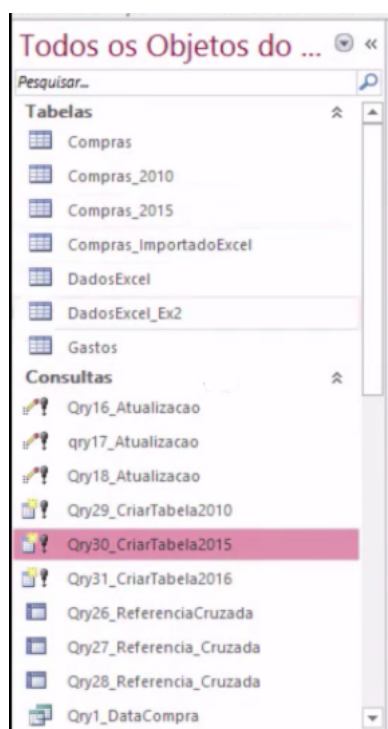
Todos os Objetos do ... «

Pesquisar...

Tabelas

Compras

Compras_2010

Compras_2015

Compras_ImportadoExcel

DadosExcel

DadosExcel_Ex2

Gastos

Consultas

Qry16_Atualizacao

qry17_Atualizacao

Qry18_Atualizacao

Qry29_CriarTabela2010

Qry30_CriarTabela2015

Qry31_CriarTabela2016

Qry26_ReferenciaCruzada

Qry27_Referencia_Cruzada

Qry28_Referencia_Cruzada

Qry1_DataCompra